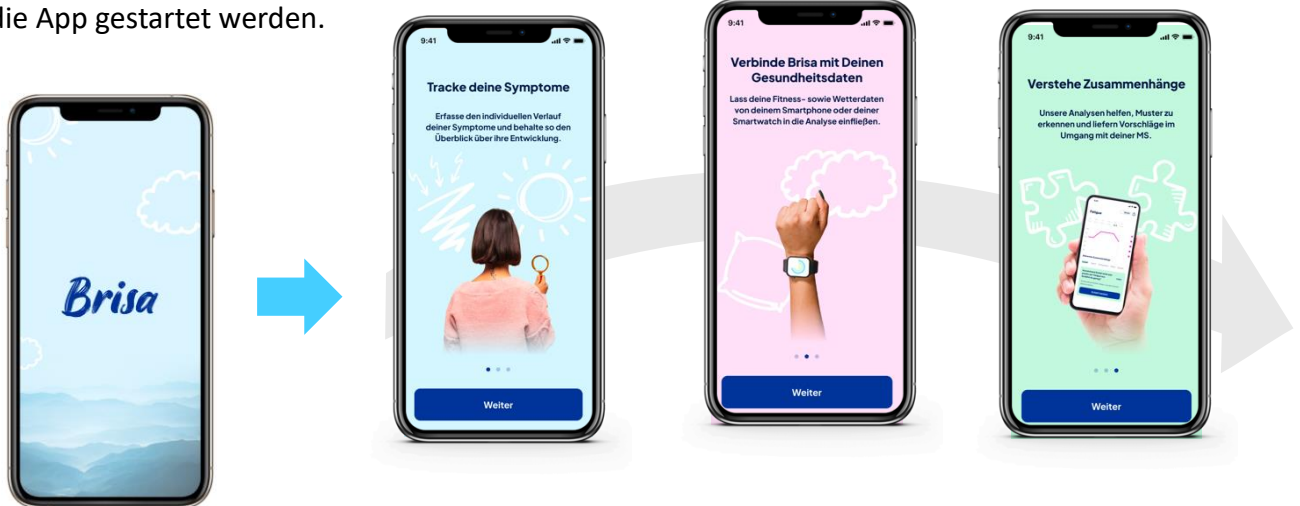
lie App gestartet werden.

Brisa

9:41

Tracke deine Symptome

Erfasse den individuellen Verlauf deiner Symptome und behalte so den Überblick über ihre Entwicklung.

Weiter

9:41

Verbinde Brisa mit Deinen Gesundheitsdaten

Lass deine Fitness- sowie Wetterdaten von deinem Smartphone oder deiner Smartwatch in die Analyse einfließen.

Weiter

9:41

Verstehe Zusammenhänge

Unsere Analysen helfen, Muster zu erkennen und liefern Vorschläge im Umgang mit deiner MS.

Weiter